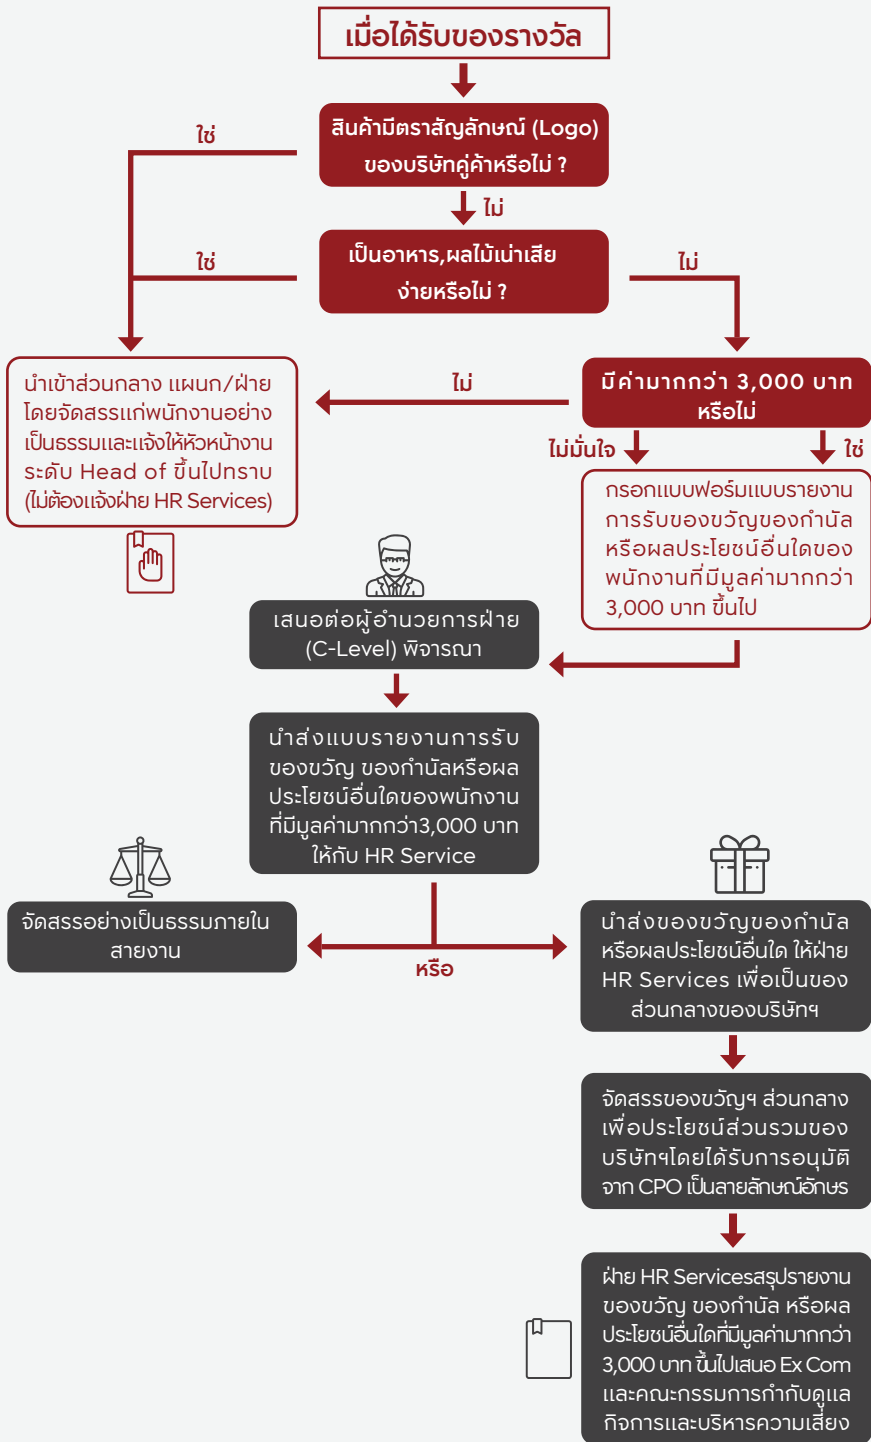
เมื่อได้รับของรางวัล

สินค้ามีตราสัญลักษณ์ (Logo) ของบริษัทคู่ค้าหรือไม่ ?

ใช่

ไม่

เป็นอาหาร,ผลไม้เน่าเสีย ง่ายหรือไม่ ?

ใช่

ไม่

นำเข้าส่วนกลาง แผนก/ฝ่าย โดยจัดสรรแก่พนักงานอย่างเป็นธรรมและแจ้งให้หัวหน้างานระดับ Head of ขึ้นไปทราบ (ไม่ต้องแจ้งฝ่าย HR Services)

ไม่

มีค่ามากกว่า 3,000 บาท หรือไม่

ไม่มั่นใจ

ใช่

กรอกแบบฟอร์มแบบรายงานการรับของขวัญของกำนัลหรือผลประโยชน์อื่นใดของพนักงานที่มีมูลค่ามากกว่า 3,000 บาท ขึ้นไป

เสนอต่อผู้อำนวยการฝ่าย (C-Level) พิจารณา

นำส่งแบบรายงานการรับของขวัญ ของกำนัลหรือผลประโยชน์อื่นใดของพนักงานที่มีมูลค่ามากกว่า3,000 บาท ให้กับ HR Service

จัดสรรอย่างเป็นธรรมภายในสายงาน

หรือ

นำส่งของขวัญของกำนัลหรือผลประโยชน์อื่นใด ให้ฝ่าย HR Services เพื่อเป็นของส่วนกลางของบริษัทฯ

จัดสรรของขวัญฯ ส่วนกลางเพื่อประโยชน์ส่วนรวมของบริษัทฯโดยได้รับการอนุมัติจาก CPO เป็นลายลักษณ์อักษร

ฝ่าย HR Servicesสรุปรายงานของขวัญ ของกำนัล หรือผลประโยชน์อื่นใดที่มีมูลค่ามากกว่า 3,000 บาท ขึ้นไปเสนอ Ex Com และคณะกรรมการกำกับดูแลกิจการและบริหารความเสี่ยง